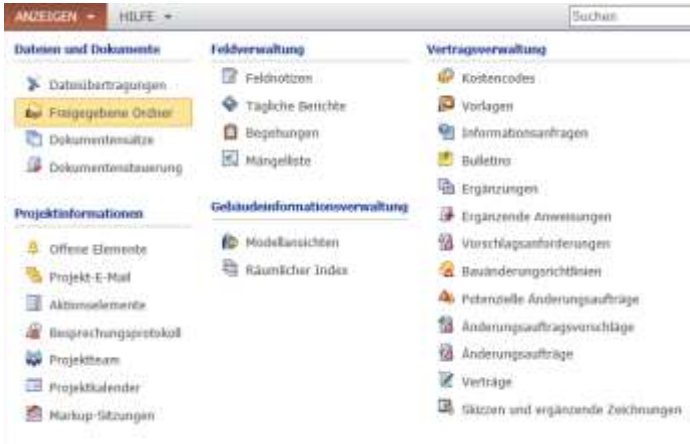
ANZEIGEN ▾ HILFE ▾

Suchen

Dateien und Dokumente

Dateiübertragungen

Freigegebene Ordner

Dokumentensätze

Dokumentensteuerung

Projektinformationen

Offene Elemente

Projekt-E-Mail

Aktionselemente

Besprechungsprotokoll

Projektteam

Projektkalender

Markup-Sitzungen

Feldverwaltung

Feldnotizen

Tägliche Berichte

Begehungen

Mängelliste

Gebäudeinformationsverwaltung

Modellansichten

Räumlicher Index

Vertragsverwaltung

Kostencodes

Vorlagen

Informationsanfragen

Bulletins

Ergänzungen

Ergänzende Anweisungen

Vorschlagsanforderungen

Bauänderungsrichtlinien

Potenzielle Änderungsaufträge

Änderungsauftragsvorschläge

Änderungsaufträge

Verträge

Skizzen und ergänzende Zeichnungen